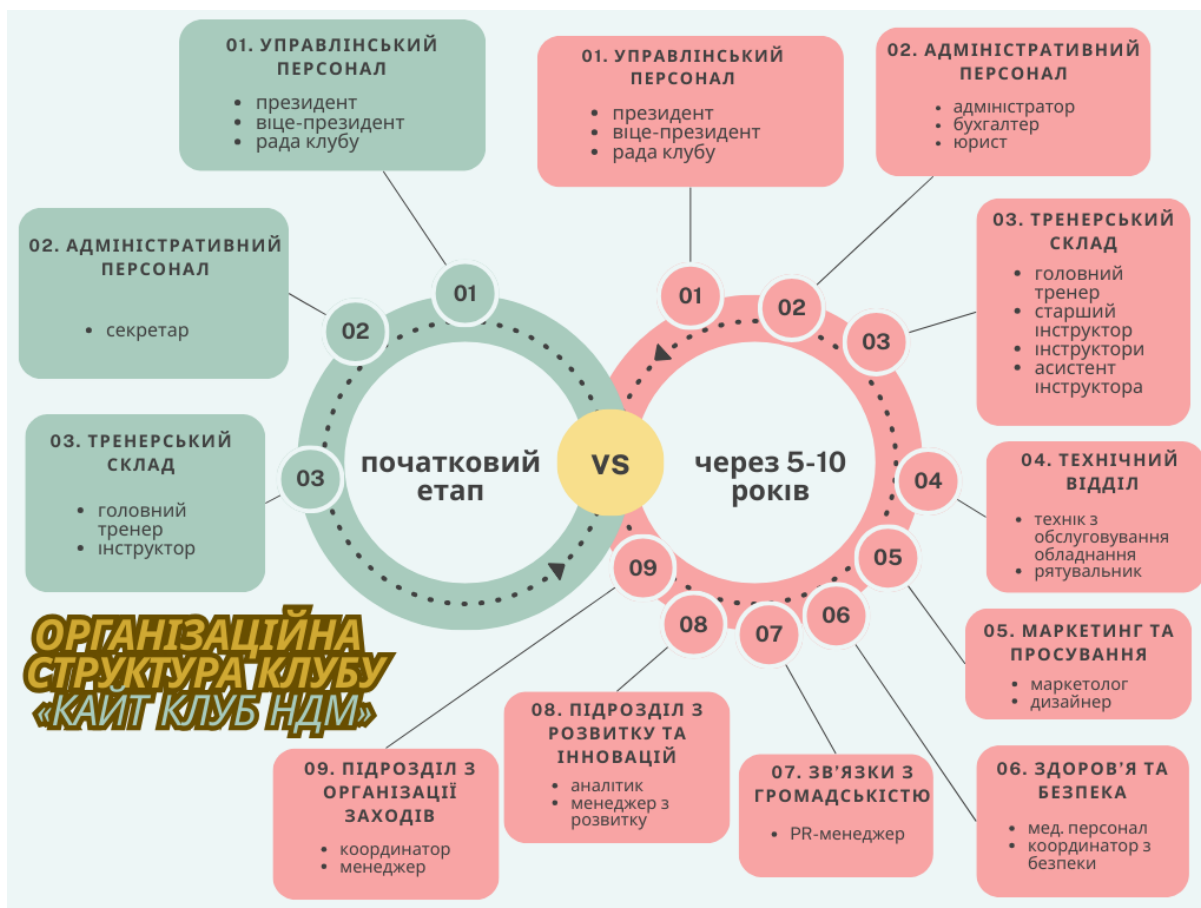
01. УПРАВЛІНСЬКИЙ ПЕРСОНАЛ
- президент
- віце-президент
- рада клубу

02. АДМІНІСТРАТИВНИЙ ПЕРСОНАЛ
- секретар

03. ТРЕНЕРСЬКИЙ СКЛАД
- головний тренер
- інструктор

01
02
03

початковий етап

VS

через 5-10 років

01
02
03
04
05
06
07
08
09

01. УПРАВЛІНСЬКИЙ ПЕРСОНАЛ
- президент
- віце-президент
- рада клубу

02. АДМІНІСТРАТИВНИЙ ПЕРСОНАЛ
- адміністратор
- бухгалтер
- юрист

03. ТРЕНЕРСЬКИЙ СКЛАД
- головний тренер
- старший інструктор
- інструктори
- асистент інструктора

04. ТЕХНІЧНИЙ ВІДДІЛ
- технік з обслуговування обладнання
- рятувальник

05. МАРКЕТИНГ ТА ПРОСУВАННЯ
- маркетолог
- дизайнер

06. ЗДОРОВ'Я ТА БЕЗПЕКА
- мед. персонал
- координатор з безпеки

07. ЗВ'ЯЗКИ З ГРОМАДСЬКІСТЮ
- PR-менеджер

08. ПІДРОЗДІЛ З РОЗВИТКУ ТА ІННОВАЦІЙ
- аналітик
- менеджер з розвитку

09. ПІДРОЗДІЛ З ОРГАНІЗАЦІЇ ЗАХОДІВ
- координатор
- менеджер

ОРГАНІЗАЦІЙНА СТРУКТУРА КЛУБУ «КАЙТ КЛУБ НДМ»